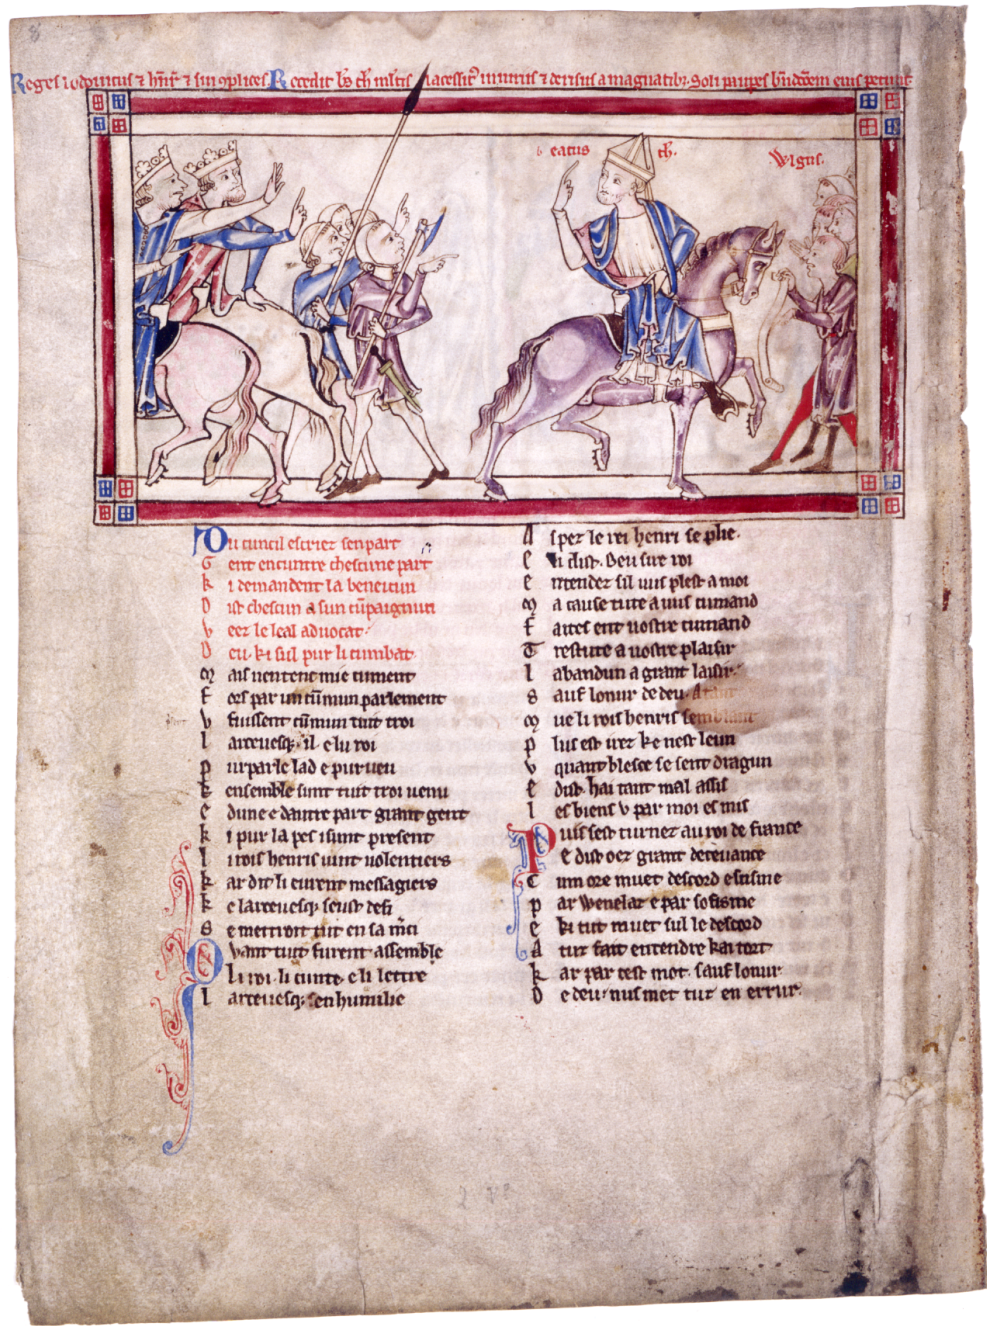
Reges lodowicus & henricus & sui complices. Recedit beatus Thomas miraculose iniuriis & derisus a magnatibus. Soli pauperes benedictionem eius petunt

beatus Thomas

Vulgus

Pur cunseil estrier sen part
Gent encuntre cheskune part
Ki demandent la beneiçun
De sei chescun a sun cumpaignun
De cez le leal aduocat
Deu kil sul pur li cumbat
Mais ne tenent mie timent
Kar par un cumun parlement
Fussent ensemble tuit trei
Li arceuesque il e li rei
Par le ladd e purueu
Ensemble sunt tuit trei uenu
De une e dautre part grant gent
Ki pur la pes i sunt present
Li reis henris uint uolentiers
Par deu li cuuent messagiers
Li arceuesque seust defi
Se metreit tut en sa merci
Quant tuit furent assemble
Oi li rei li cunte e li lettre
Li arceuesque en humilite

Al pez le rei henri se plie
E li dist Deu sire rei
Entendez sil uus plest a moi
La cause tute a uus cumand
E arcez ent uostre cumand
Reste a uostre plaisir
Jo abandun a grant laisir
Sauf lonur de deu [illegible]
Que li reis henris semblant
Plus est irez ke nest leun
Quant blesce se sent dragun
Dist hai tant mal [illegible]
Les biens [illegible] par moi est mis
Puis sest turnez au roi de france
E dist oez grant deceuance
Un ore muet descord e saine
Par wenelar e par sofisme
Ke tut muet sul le descord
Tut fait entendre ka tort
Par par cest mot sauf lonur
De deu nus met tut en errur